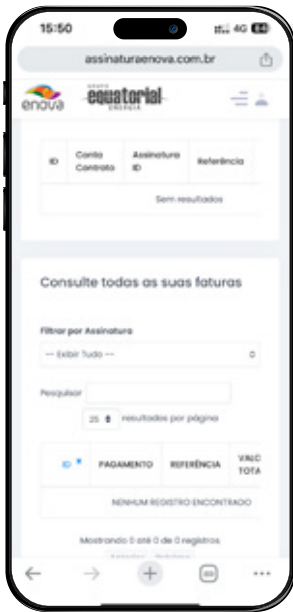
15:50
4G
assinaturaenova.com.br
enova
GRUPO equatorial ENERGIA

| ID | Conta Contrato | Assinatura ID | Referência |
|---|---|---|---|
| Sem resultados | | | |

Consulte todas as suas faturas

Filtrar por Assinatura
-- Exibir Tudo --

Pesquisar

25 resultados por página

| ID | PAGAMENTO | REFERÊNCIA | VALO TOTA |
|---|---|---|---|
| NENHUM REGISTRO ENCONTRADO | | | |

Mostrando 0 até 0 de 0 registros

Anterior Próximo